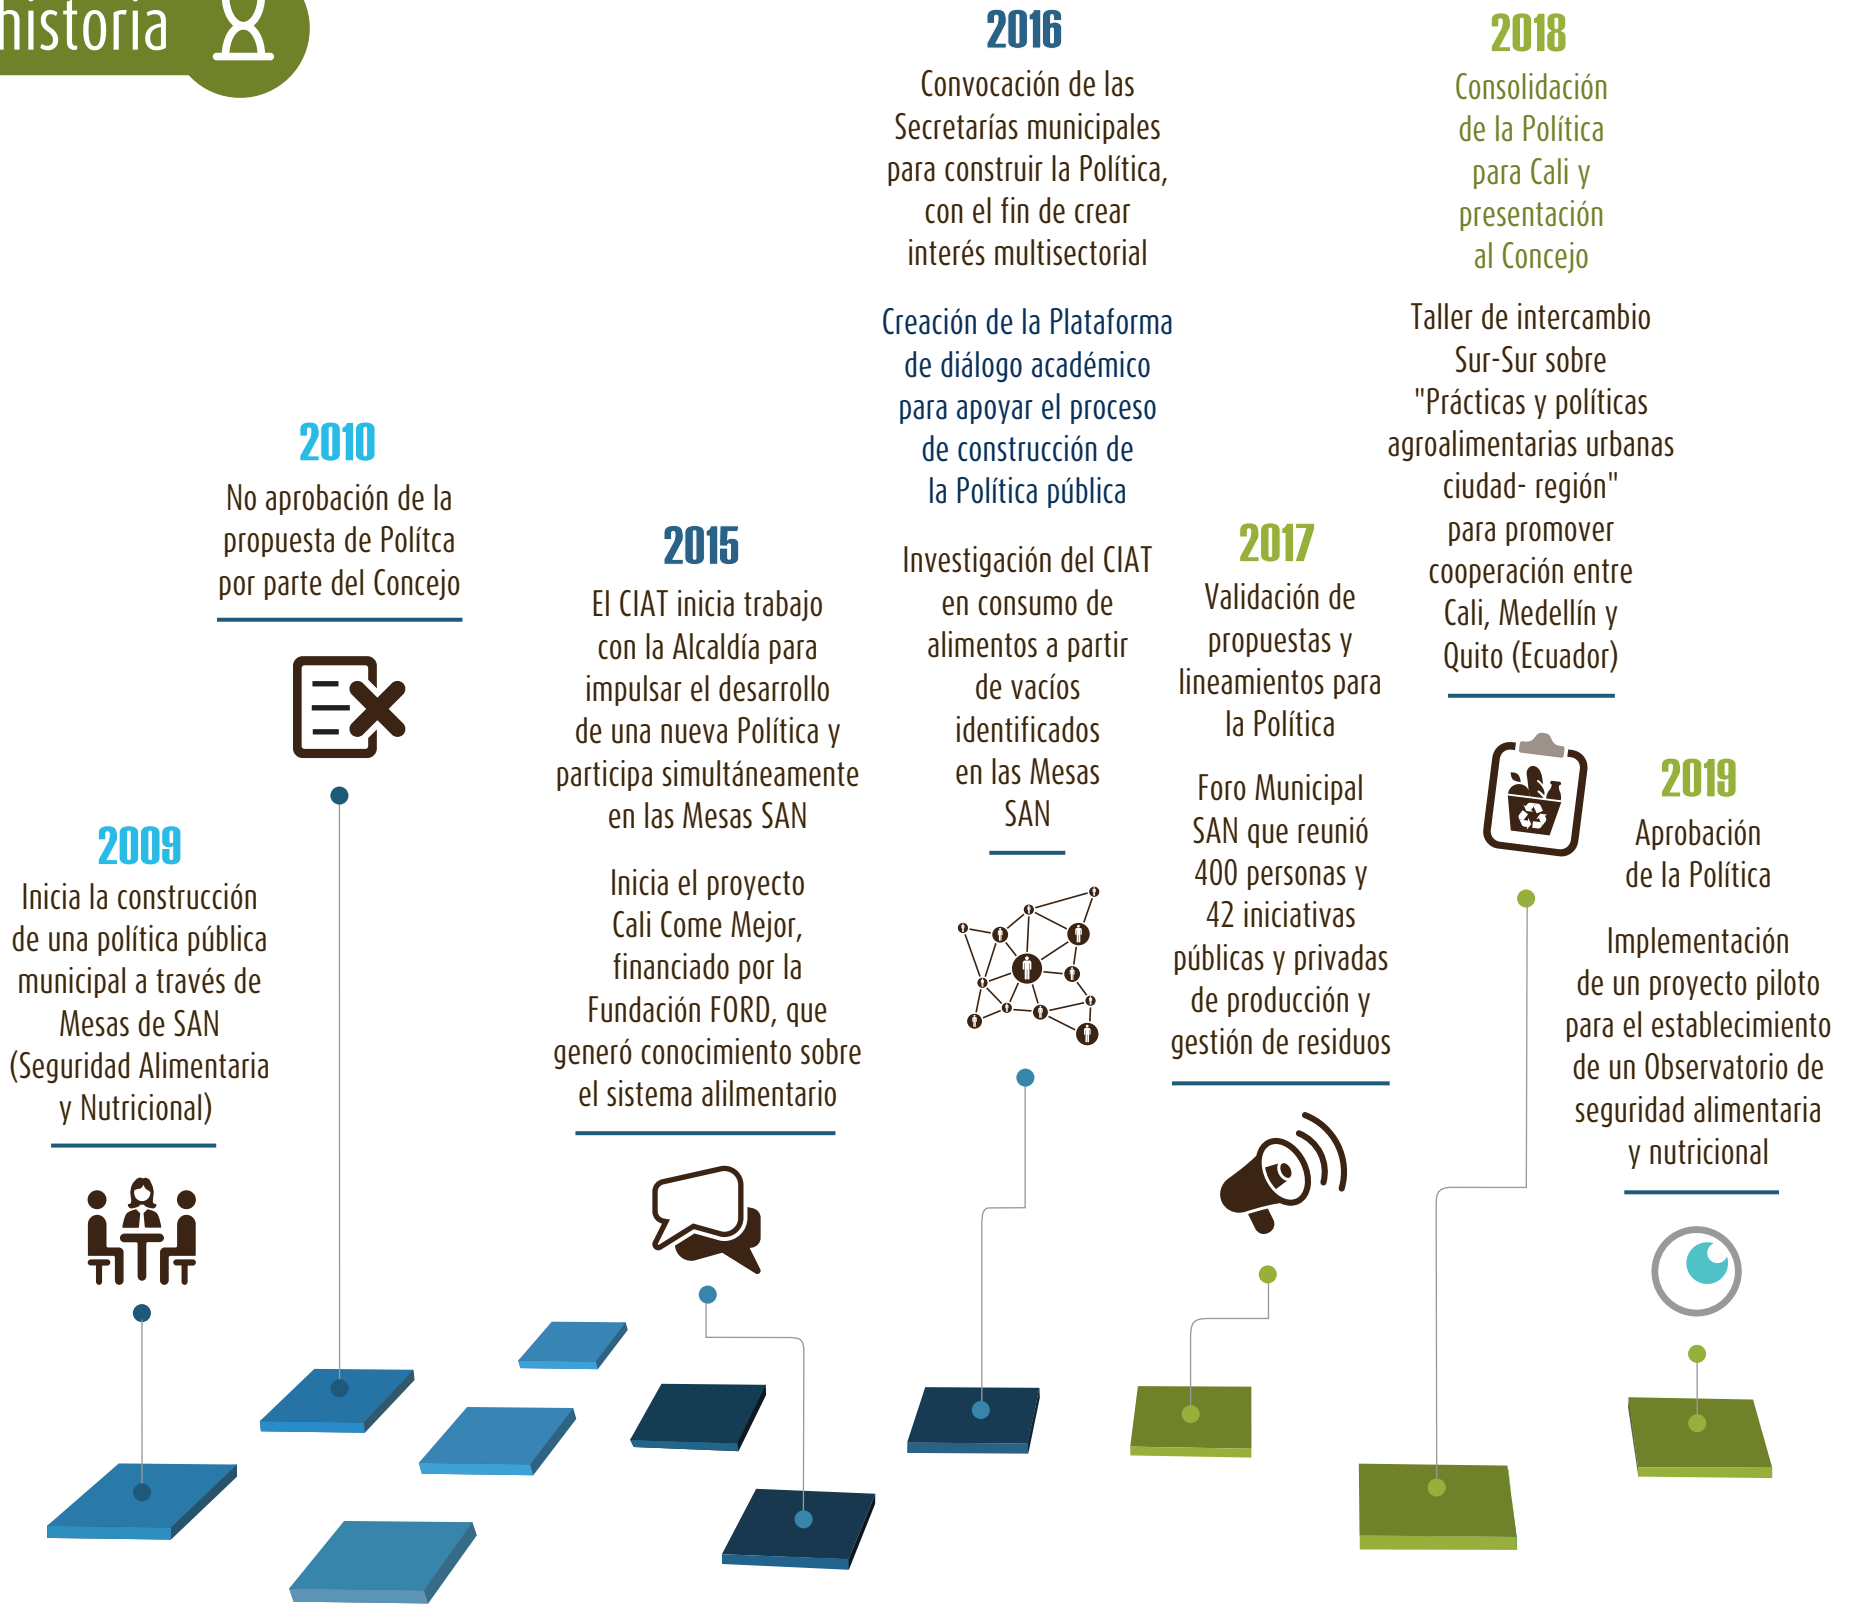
historia

2016
Convocación de las Secretarías municipales para construir la Política, con el fin de crear interés multisectorial

Creación de la Plataforma de diálogo académico para apoyar el proceso de construcción de la Política pública

Investigación del CIAT en consumo de alimentos a partir de vacíos identificados en las Mesas SAN

2018
Consolidación de la Política para Cali y presentación al Concejo

Taller de intercambio Sur-Sur sobre "Prácticas y políticas agroalimentarias urbanas ciudad- región" para promover cooperación entre Cali, Medellín y Quito (Ecuador)

2010
No aprobación de la propuesta de Polítca por parte del Concejo

2015
El CIAT inicia trabajo con la Alcaldía para impulsar el desarrollo de una nueva Política y participa simultáneamente en las Mesas SAN

Inicia el proyecto Cali Come Mejor, financiado por la Fundación FORD, que generó conocimiento sobre el sistema alilmentario

2017
Validación de propuestas y lineamientos para la Política

Foro Municipal SAN que reunió 400 personas y 42 iniciativas públicas y privadas de producción y gestión de residuos

2019
Aprobación de la Política

Implementación de un proyecto piloto para el establecimiento de un Observatorio de seguridad alimentaria y nutricional

2009
Inicia la construcción de una política pública municipal a través de Mesas de SAN (Seguridad Alimentaria y Nutricional)